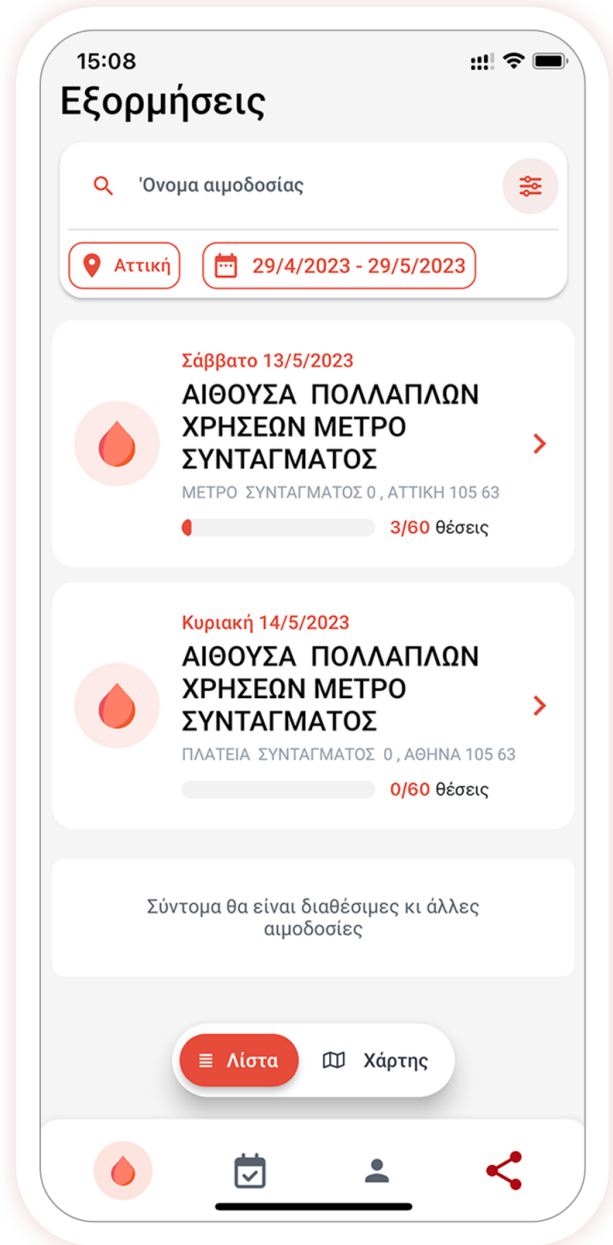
15:08

Εξορμήσεις

'Ονομα αιμοδοσίας

Αττική

29/4/2023 - 29/5/2023

Σάββατο 13/5/2023

ΑΙΘΟΥΣΑ ΠΟΛΛΑΠΛΩΝ ΧΡΗΣΕΩΝ ΜΕΤΡΟ ΣΥΝΤΑΓΜΑΤΟΣ

ΜΕΤΡΟ ΣΥΝΤΑΓΜΑΤΟΣ 0 , ΑΤΤΙΚΗ 105 63

3/60 θέσεις

Κυριακή 14/5/2023

ΑΙΘΟΥΣΑ ΠΟΛΛΑΠΛΩΝ ΧΡΗΣΕΩΝ ΜΕΤΡΟ ΣΥΝΤΑΓΜΑΤΟΣ

ΠΛΑΤΕΙΑ ΣΥΝΤΑΓΜΑΤΟΣ 0 , ΑΘΗΝΑ 105 63

0/60 θέσεις

Σύντομα θα είναι διαθέσιμες κι άλλες αιμοδοσίες

Λίστα

Χάρτης